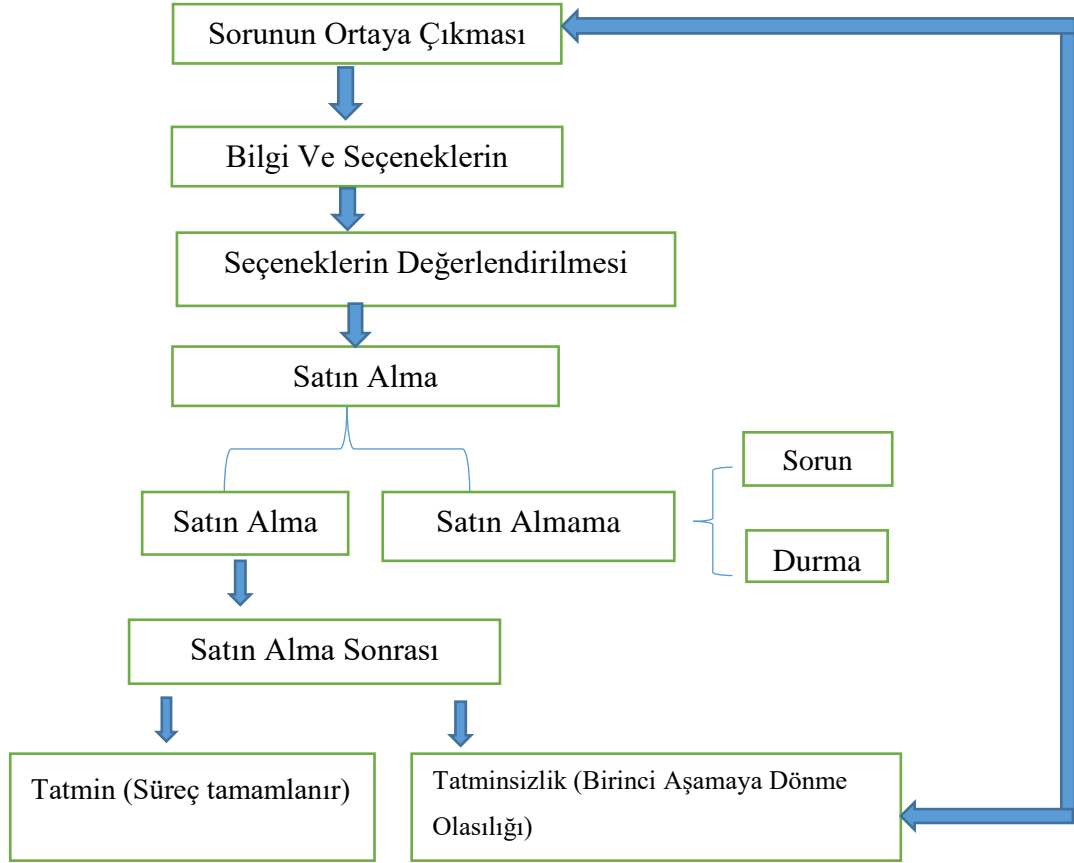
Sorunun Ortaya Çıkması

Bilgi Ve Seçeneklerin

Seçeneklerin Değerlendirilmesi

Satın Alma

Satın Alma

Satın Almama

Sorun

Durma

Satın Alma Sonrası

Tatmin (Süreç tamamlanır)

Tatminsizlik (Birinci Aşamaya Dönme Olasılığı)